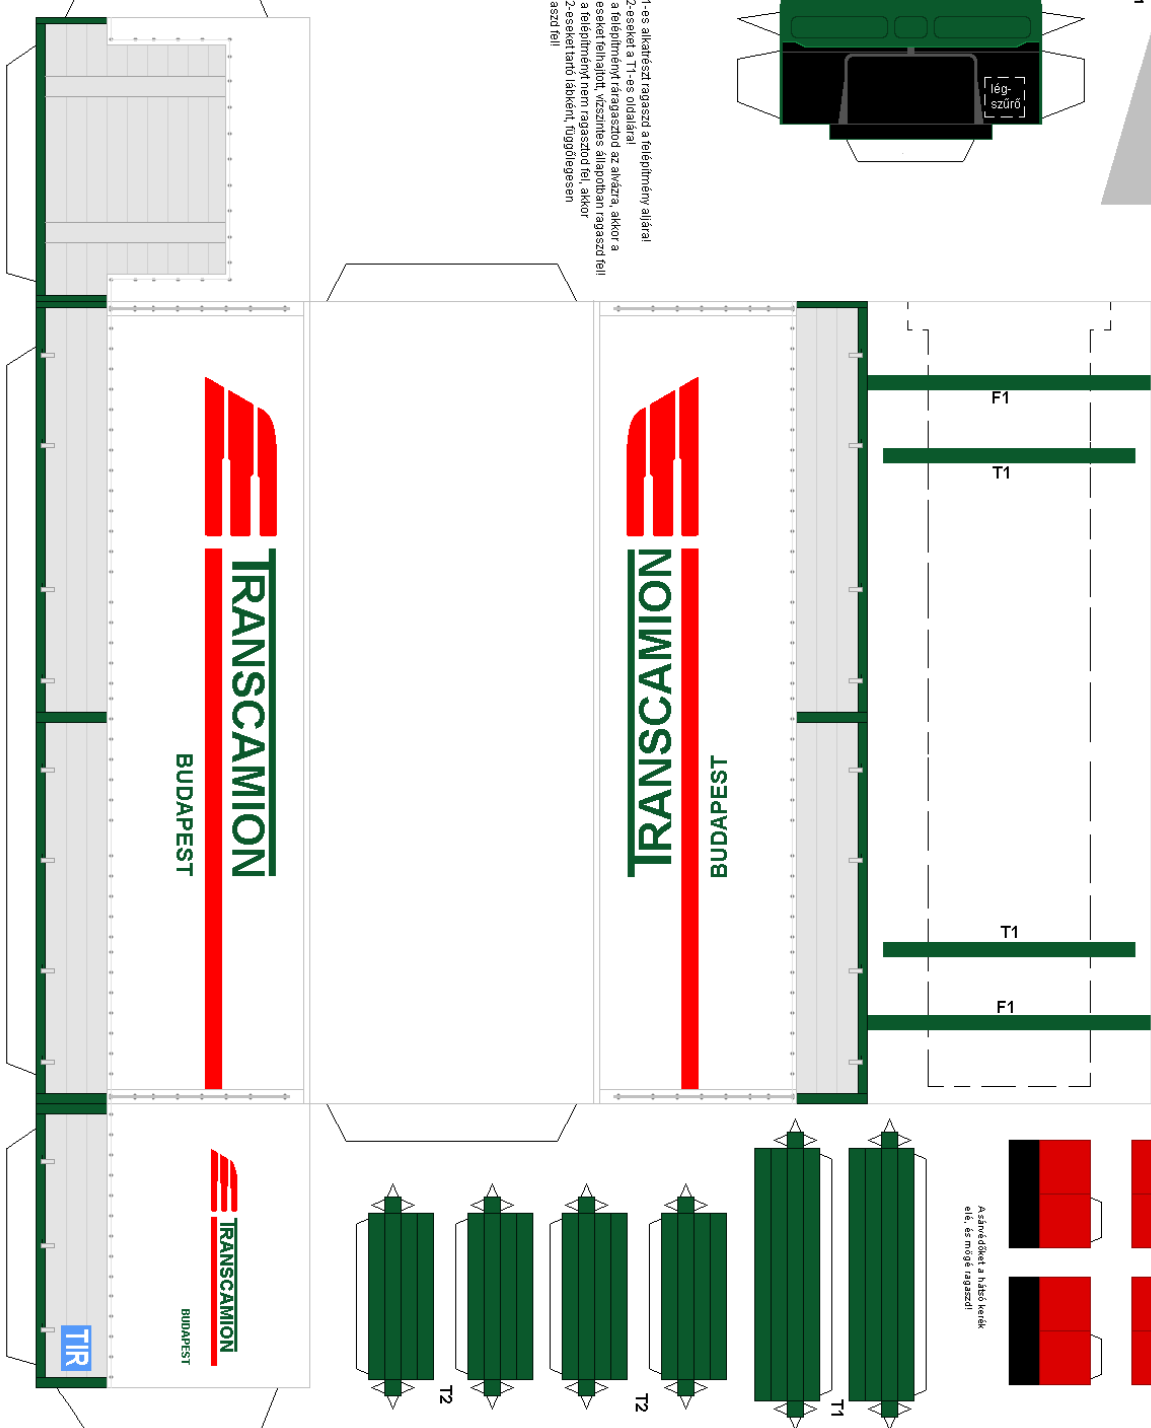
1-es alkatrészt ragaszd a felépítmény aljára!
2-eseket a T1-es oldalára!
a felépítményt ráragasztod az alvázra, akkor a
eseket felhajtott, vízszintes állapotban ragaszd fel!
a felépítményt nem ragasztod fel, akkor
2-eseket tartó lábként, függőlegesen
aszd fel!

lég-
szűrő

F1
T1
T1
F1

TRANSCAMION
BUDAPEST

TRANSCAMION
BUDAPEST

TRANSCAMION
BUDAPEST

TIR

T2
T2
T1

A sárvédőket a hátsó kerék elé, és mögé ragaszd!